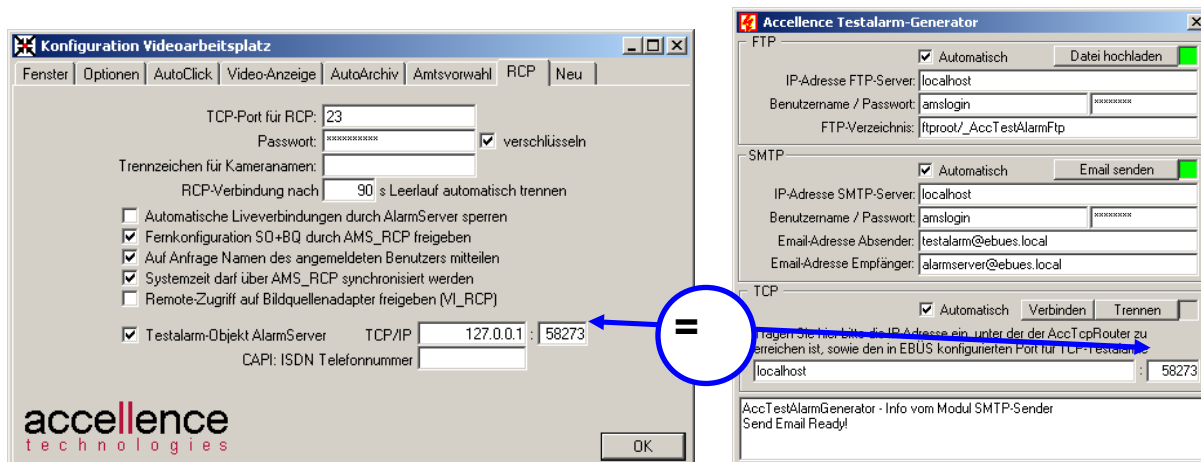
Konfiguration Videoarbeitsplatz

Fenster | Optionen | AutoClick | Video-Anzeige | AutoArchiv | Amtsvorwahl | RCP | Neu

TCP-Port für RCP: 23
Passwort: ********** ☑ verschlüsseln
Trennzeichen für Kameranamen:
RCP-Verbindung nach 90 s Leerlauf automatisch trennen

☐ Automatische Liveverbindungen durch AlarmServer sperren
☑ Fernkonfiguration SO+BQ durch AMS_RCP freigeben
☑ Auf Anfrage Namen des angemeldeten Benutzers mitteilen
☑ Systemzeit darf über AMS_RCP synchronisiert werden
☐ Remote-Zugriff auf Bildquellenadapter freigeben (VI_RCP)

☑ Testalarm-Objekt AlarmServer TCP/IP 127.0.0.1 : 58273
CAPI: ISDN Telefonnummer

accellence
technologies

OK

=

Accellence Testalarm-Generator

FTP
☑ Automatisch Datei hochladen
IP-Adresse FTP-Server: localhost
Benutzername / Passwort: amslogin ********
FTP-Verzeichnis: ftproot/_AccTestAlarmFtp

SMTP
☑ Automatisch Email senden
IP-Adresse SMTP-Server: localhost
Benutzername / Passwort: amslogin ********
Email-Adresse Absender: testalarm@ebues.local
Email-Adresse Empfänger: alarmserver@ebues.local

TCP
☑ Automatisch Verbinden Trennen
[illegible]ragen Sie hier bitte die IP Adresse ein, unter der der AccTcpRouter zu erreichen ist, sowie den in EBÜS konfigurierten Port für TCP-Testala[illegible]
localhost : 58273

AccTestAlarmGenerator - Info vom Modul SMTP-Sender
Send Email Ready!